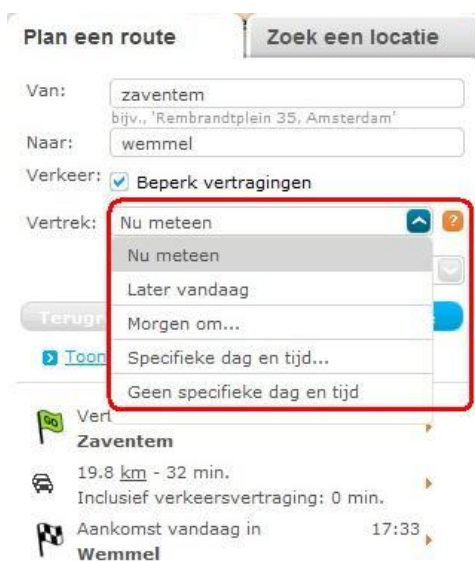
Plan een route
Zoek een locatie

Van: zaventem
bijv., 'Rembrandtplein 35, Amsterdam'
Naar: wemmel
Verkeer: Beperk vertragingen
Vertrek: Nu meteen ?
Nu meteen
Later vandaag
Morgen om...
Specifieke dag en tijd...
Geen specifieke dag en tijd

Terug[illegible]
Toon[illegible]

GO Vert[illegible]
Zaventem

19.8 km - 32 min.
Inclusief verkeersvertraging: 0 min.

Aankomst vandaag in 17:33
Wemmel